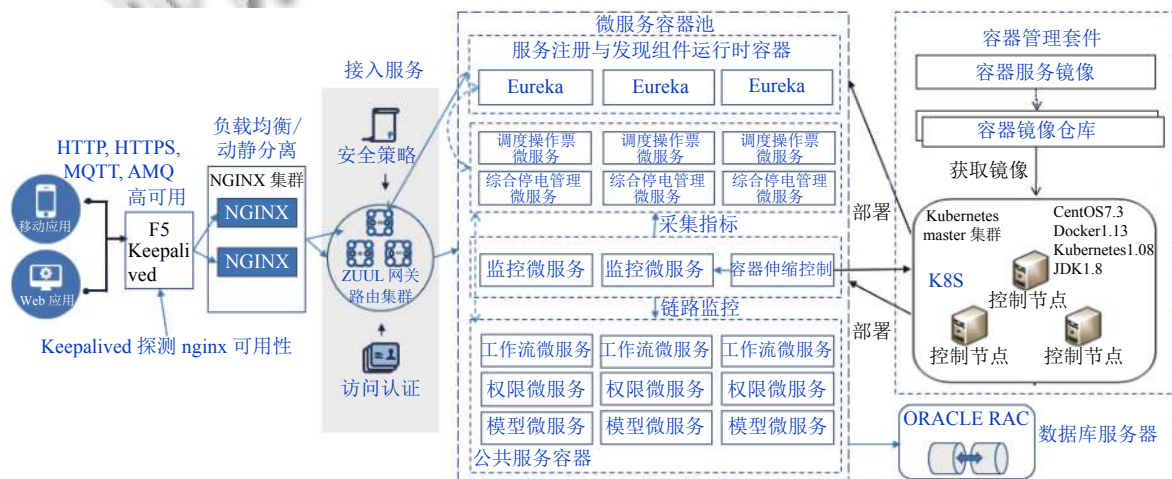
移动应用

Web 应用

HTTP, HTTPS, MQTT, AMQ

高可用

F5 Keepalived

负载均衡/动静分离

NGINX 集群

NGINX

NGINX

Keepalived 探测 nginx 可用性

接入服务

安全策略

ZUUL 网关路由集群

访问认证

微服务容器池

服务注册与发现组件运行时容器

Eureka

Eureka

Eureka

调度操作票微服务

调度操作票微服务

调度操作票微服务

综合停电管理微服务

综合停电管理微服务

综合停电管理微服务

采集指标

监控微服务

监控微服务

容器伸缩控制

链路监控

工作流微服务

工作流微服务

工作流微服务

权限微服务

权限微服务

权限微服务

模型微服务

模型微服务

模型微服务

公共服务容器

容器管理套件

容器服务镜像

容器镜像仓库

获取镜像

部署

部署

Kubernetes master 集群

CentOS7.3
Docker1.13
Kubernetes1.08
JDK1.8

K8S

控制节点

控制节点

控制节点

ORACLE RAC

数据库服务器